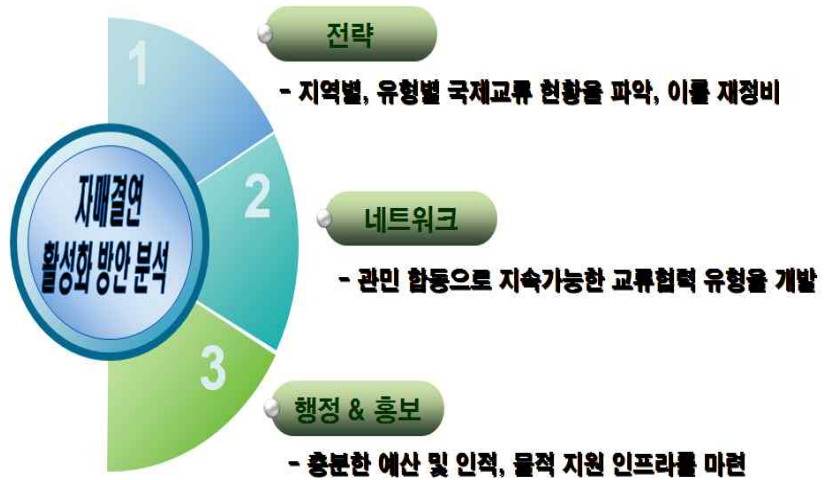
자매결연
활성화 방안 분석

1

전략

- 지역별, 유형별 국제교류 현황을 파악, 이를 재정비

2

네트워크

- 관민 합동으로 지속가능한 교류협력 유형을 개발

3

행정 & 홍보

- 충분한 예산 및 인적, 물적 지원 인프라를 마련